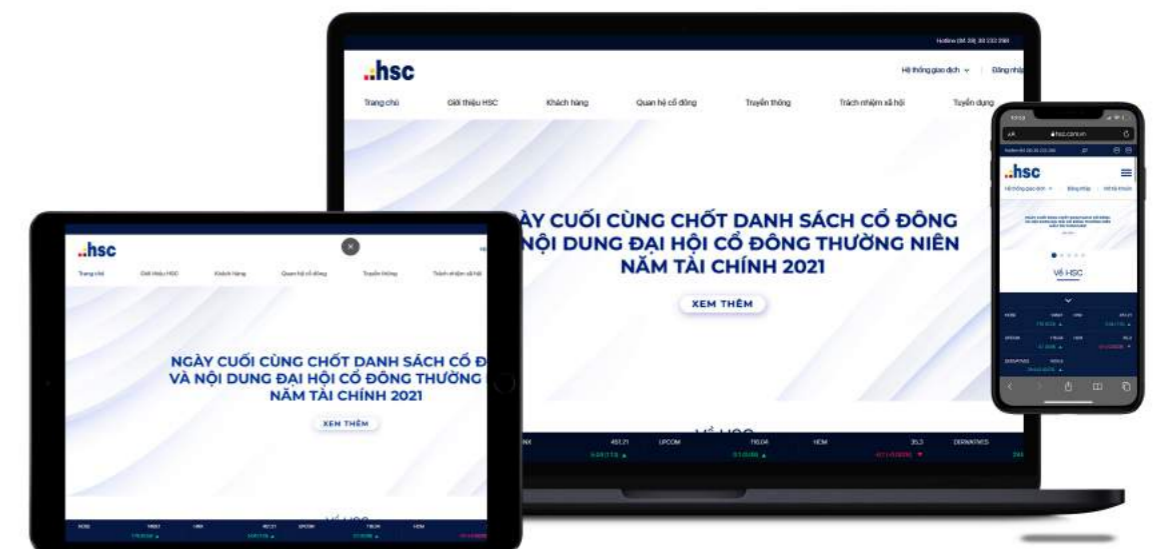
Hotline (84 28) 38 232 981

..hsc

Hệ thống giao dịch | Đăng nhập

Trang chủ | Giới thiệu HSC | Khách hàng | Quan hệ cổ đông | Truyền thông | Trách nhiệm xã hội | Tuyển dụng

ÀY CUỐI CÙNG CHỐT DANH SÁCH CỔ ĐÔNG
NỘI DUNG ĐẠI HỘI CỔ ĐÔNG THƯỜNG NIÊN
NĂM TÀI CHÍNH 2021

XEM THÊM

NX 451.21 | UPCOM 110.04 | VN30 35.3 | DERIVATIVES

..hsc

Trang chủ | Giới thiệu HSC | Khách hàng | Quan hệ cổ đông | Truyền thông | Trách nhiệm xã hội

NGÀY CUỐI CÙNG CHỐT DANH SÁCH CỔ Đ
VÀ NỘI DUNG ĐẠI HỘI CỔ ĐÔNG THƯỜNG
NĂM TÀI CHÍNH 2021

XEM THÊM

hsc.com.vn

..hsc

Hệ thống giao dịch | Đăng nhập | Mở tài khoản

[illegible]

Về HSC